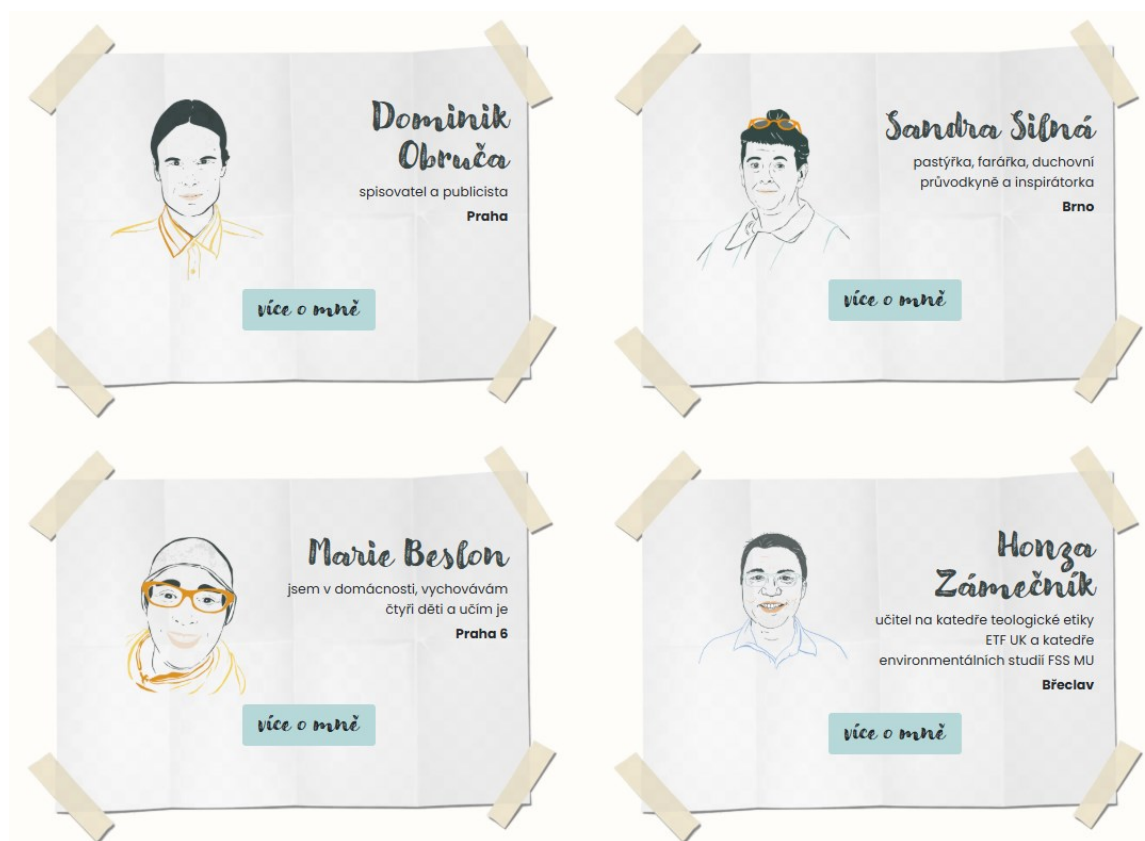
Dominik Obruča

spisovatel a publicista

Praha

více o mně

Sandra Silná

pastýřka, farářka, duchovní průvodkyně a inspirátorka

Brno

více o mně

Marie Beslon

jsem v domácnosti, vychovávám čtyři děti a učím je

Praha 6

více o mně

Honza Zámečník

učitel na katedře teologické etiky ETF UK a katedře environmentálních studií FSS MU

Břeclav

více o mně